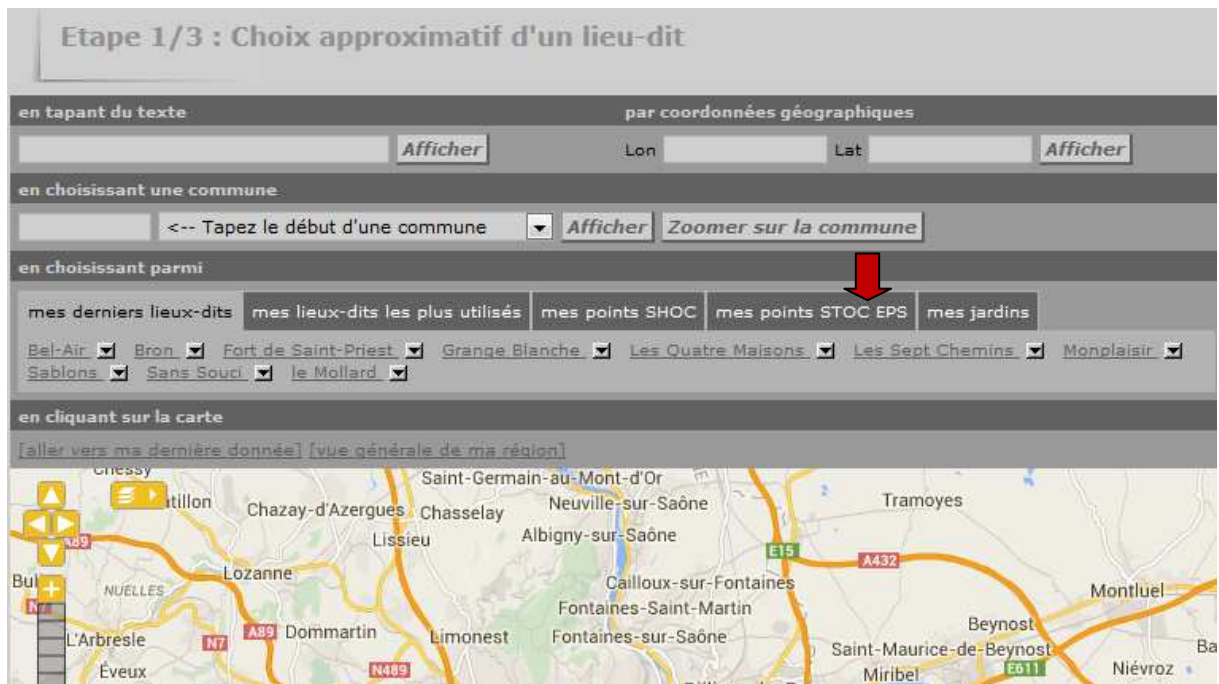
Etape 1/3 : Choix approximatif d'un lieu-dit

en tapant du texte

Afficher

par coordonnées géographiques

Lon Lat Afficher

en choisissant une commune

<-- Tapez le début d'une commune Afficher Zoomer sur la commune

en choisissant parmi

mes derniers lieux-dits | mes lieux-dits les plus utilisés | mes points SHOC | mes points STOC EPS | mes jardins

Bel-Air Bron Fort de Saint-Priest Grange Blanche Les Quatre Maisons Les Sept Chemins Monplaisir Sablons Sans Souci le Mollard

en cliquant sur la carte

[aller vers ma dernière donnée] [vue générale de ma région]

Chessy
Châtillon
Chazay-d'Azergues
Chasselay
Saint-Germain-au-Mont-d'Or
Neuville-sur-Saône
Tramoyes
A89
Lissieu
Albigny-sur-Saône
E15
A432
Bully
NUELLES
Lozanne
Cailloux-sur-Fontaines
Montluel
N7
Fontaines-Saint-Martin
L'Arbresle
A89
N7
Dommartin
Limonest
Fontaines-sur-Saône
Beynost
Saint-Maurice-de-Beynost
Ba
Éveux
N489
Miribel
E611
Niévroz